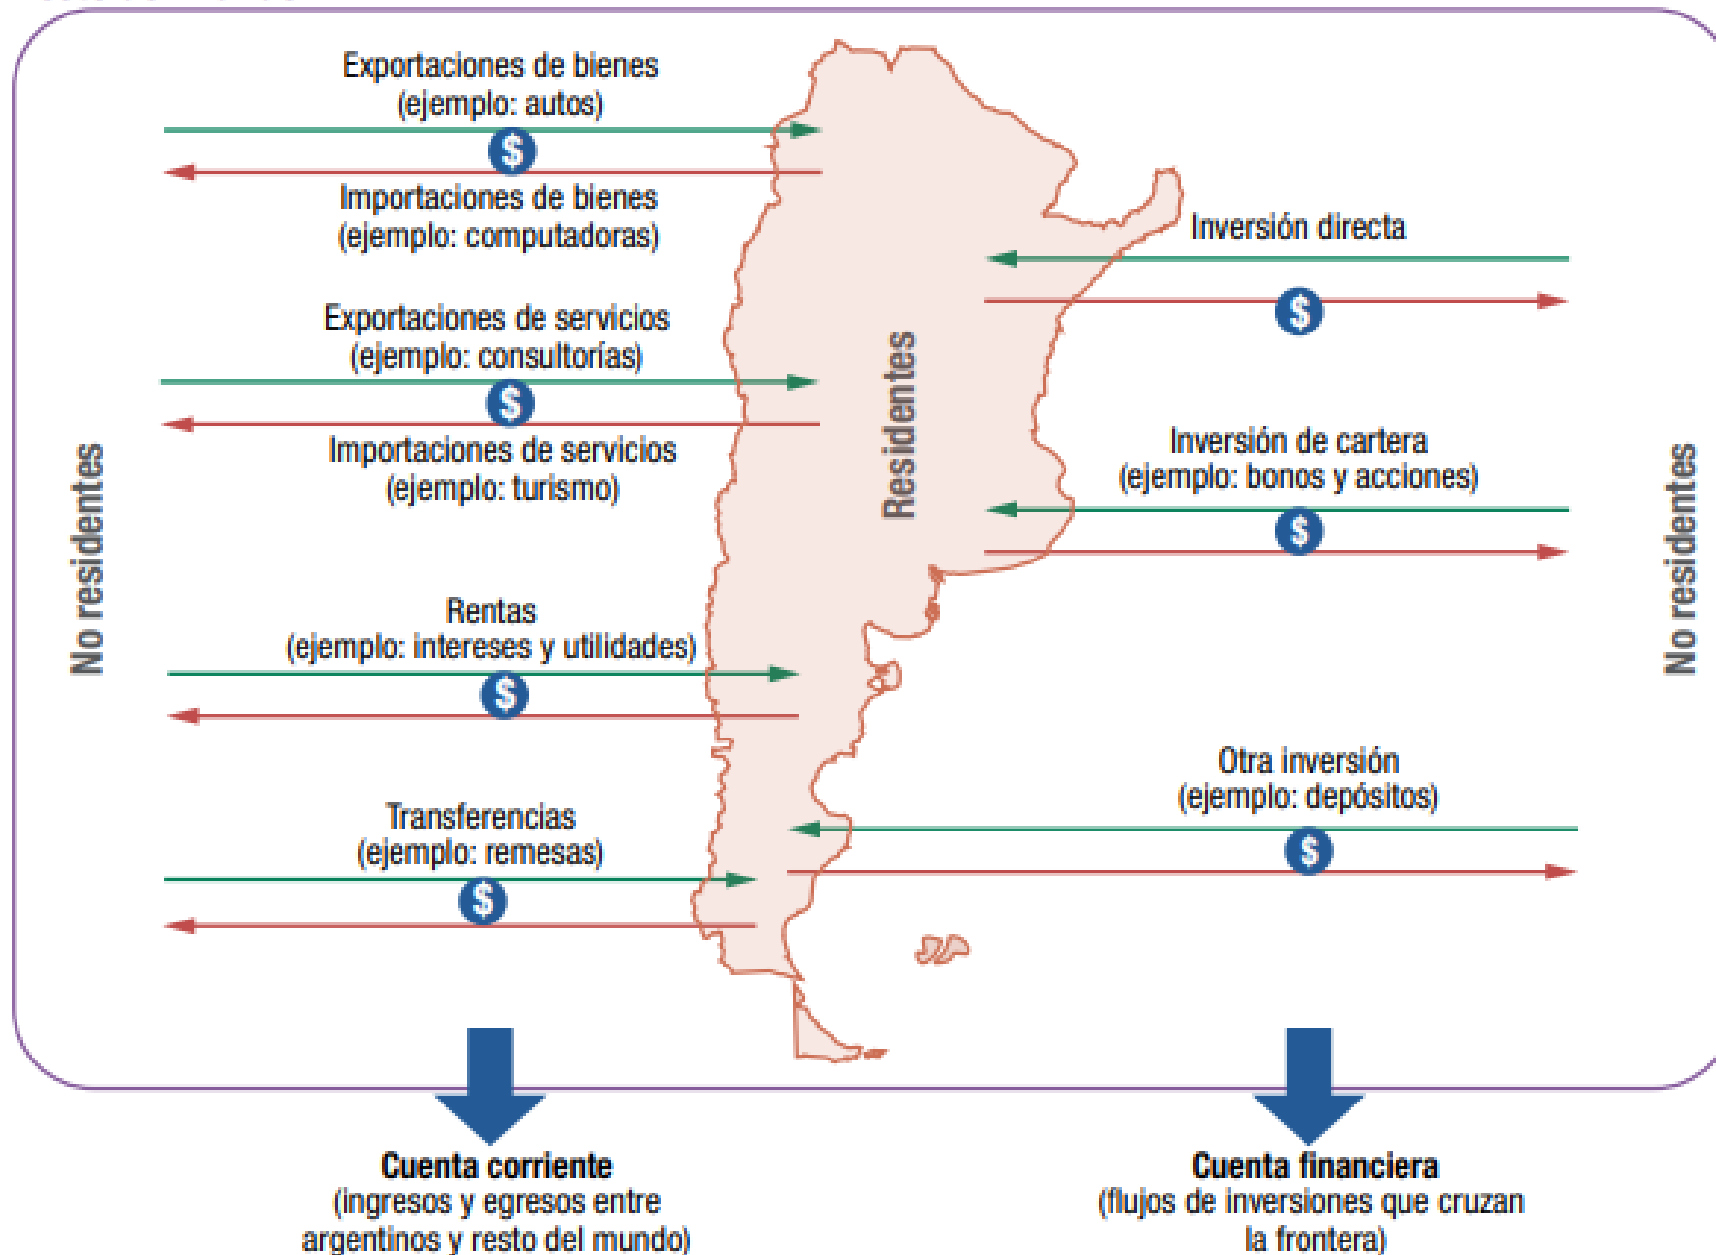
No residentes

Exportaciones de bienes
(ejemplo: autos)

$

Importaciones de bienes
(ejemplo: computadoras)

Exportaciones de servicios
(ejemplo: consultorías)

$

Importaciones de servicios
(ejemplo: turismo)

Rentas
(ejemplo: intereses y utilidades)

$

Transferencias
(ejemplo: remesas)

$

Residentes

Inversión directa

$

Inversión de cartera
(ejemplo: bonos y acciones)

$

Otra inversión
(ejemplo: depósitos)

$

No residentes

Cuenta corriente
(ingresos y egresos entre argentinos y resto del mundo)

Cuenta financiera
(flujos de inversiones que cruzan la frontera)